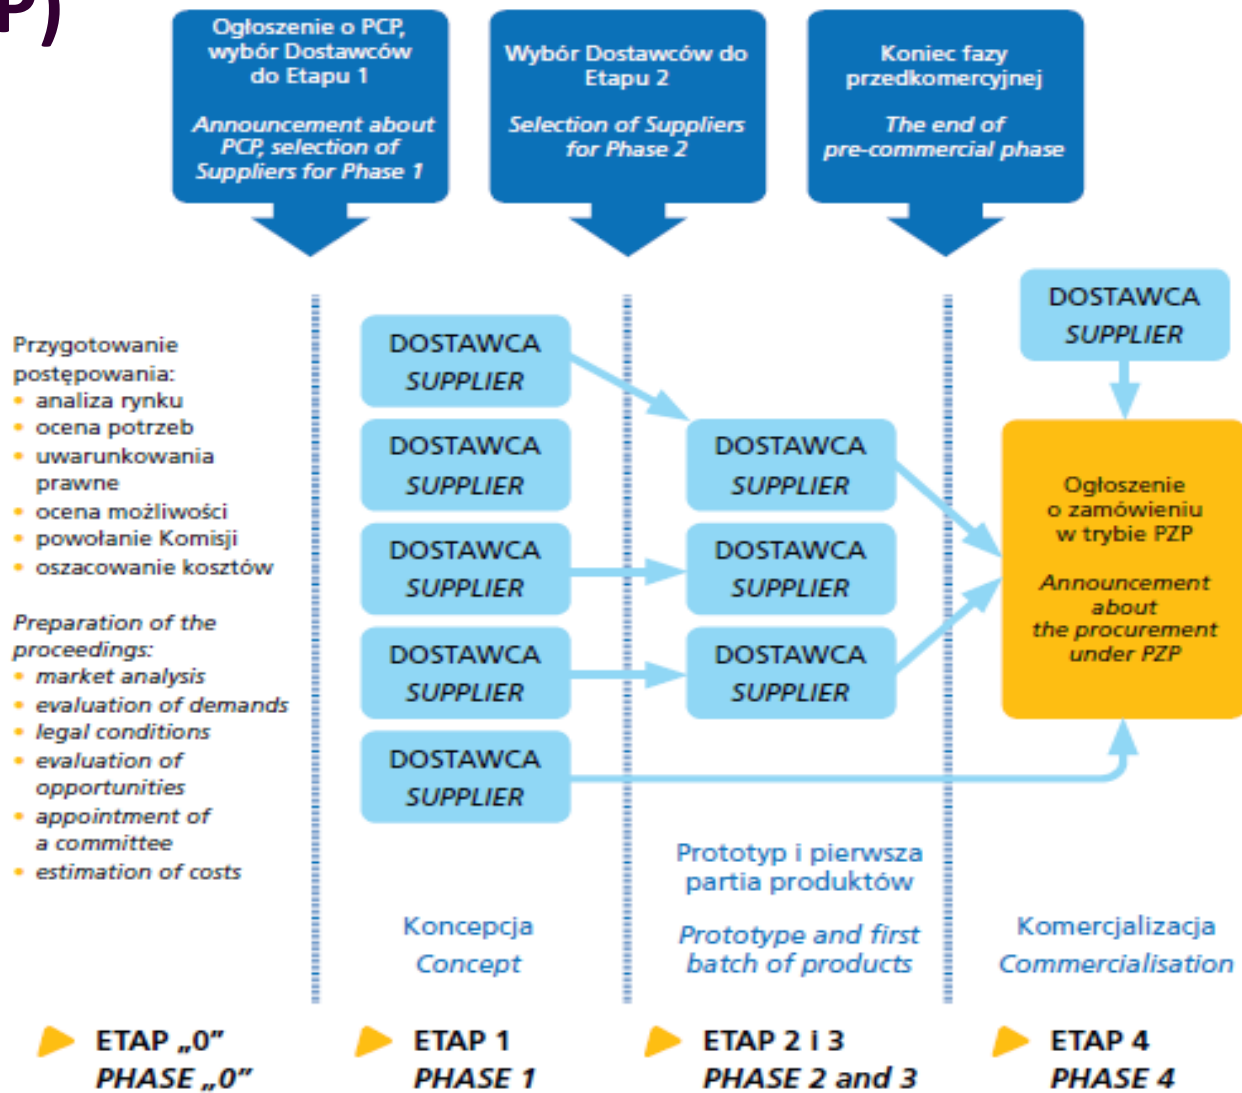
P)

Ogłoszenie o PCP, wybór Dostawców do Etapu 1

Announcement about PCP, selection of Suppliers for Phase 1

Wybór Dostawców do Etapu 2

Selection of Suppliers for Phase 2

Koniec fazy przedkomercyjnej

The end of pre-commercial phase

Przygotowanie postępowania:
• analiza rynku
• ocena potrzeb
• uwarunkowania prawne
• ocena możliwości
• powołanie Komisji
• oszacowanie kosztów

Preparation of the proceedings:
• market analysis
• evaluation of demands
• legal conditions
• evaluation of opportunities
• appointment of a committee
• estimation of costs

DOSTAWCA
SUPPLIER

DOSTAWCA
SUPPLIER

DOSTAWCA
SUPPLIER

DOSTAWCA
SUPPLIER

DOSTAWCA
SUPPLIER

DOSTAWCA
SUPPLIER

DOSTAWCA
SUPPLIER

DOSTAWCA
SUPPLIER

DOSTAWCA
SUPPLIER

Ogłoszenie o zamówieniu w trybie PZP

Announcement about the procurement under PZP

Koncepcja
Concept

Prototyp i pierwsza partia produktów

Prototype and first batch of products

Komercjalizacja
Commercialisation

ETAP „0”
PHASE „0”

ETAP 1
PHASE 1

ETAP 2 i 3
PHASE 2 and 3

ETAP 4
PHASE 4